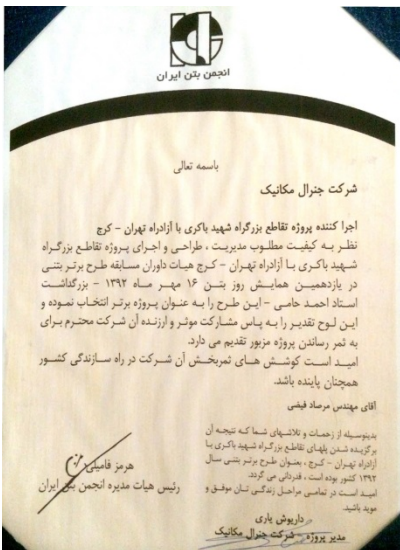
انجمن بتن ایران

باسمه تعالی

شرکت جنرال مکانیک

اجرا کننده پروژه تقاطع بزرگراه شهید باکری با آزادراه تهران - کرج

نظر به کیفیت مطلوب مدیریت، طراحی و اجرای پروژه تقاطع بزرگراه شهید باکری با آزادراه تهران - کرج هیات داوران مسابقه طرح برتر بتنی در یازدهمین همایش روز بتن ۱۶ مهر ماه ۱۳۹۲ - بزرگداشت استاد احمد حامی - این طرح را به عنوان پروژه برتر انتخاب نموده و این لوح تقدیر را به پاس مشارکت موثر و ارزنده آن شرکت محترم برای به ثمر رساندن پروژه مزبور تقدیم می دارد.

امید است کوشش های ثمربخش آن شرکت در راه سازندگی کشور همچنان پاینده باشد.

هرمز فامیلی
رئیس هیات مدیره انجمن بتن ایران

آقای مهندس مرصاد فیضی

بدینوسیله از زحمات و تلاشهای شما که نتیجه آن برگزیده شدن پلهای تقاطع بزرگراه شهید باکری با آزادراه تهران - کرج، بعنوان طرح برتر بتنی سال ۱۳۹۲ کشور بوده است، قدردانی می گردد.
امید است در تمامی مراحل زندگی تان موفق و موید باشید.

داریوش یاری
مدیر پروژه شرکت جنرال مکانیک